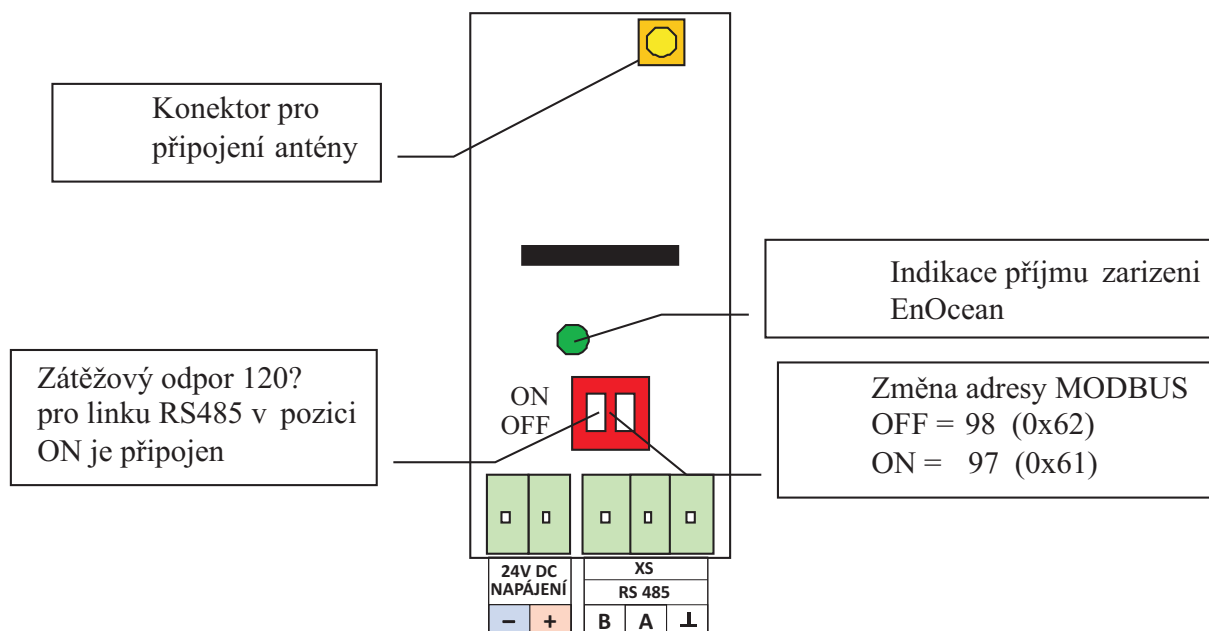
Konektor pro připojení antény

Indikace příjmu zarizeni EnOcean

Zátěžový odpor 120? pro linku RS485 v pozici ON je připojen

ON
OFF

Změna adresy MODBUS
OFF = 98 (0x62)
ON = 97 (0x61)

24V DC
NAPÁJENÍ

XS
RS 485

– + B A ⊥